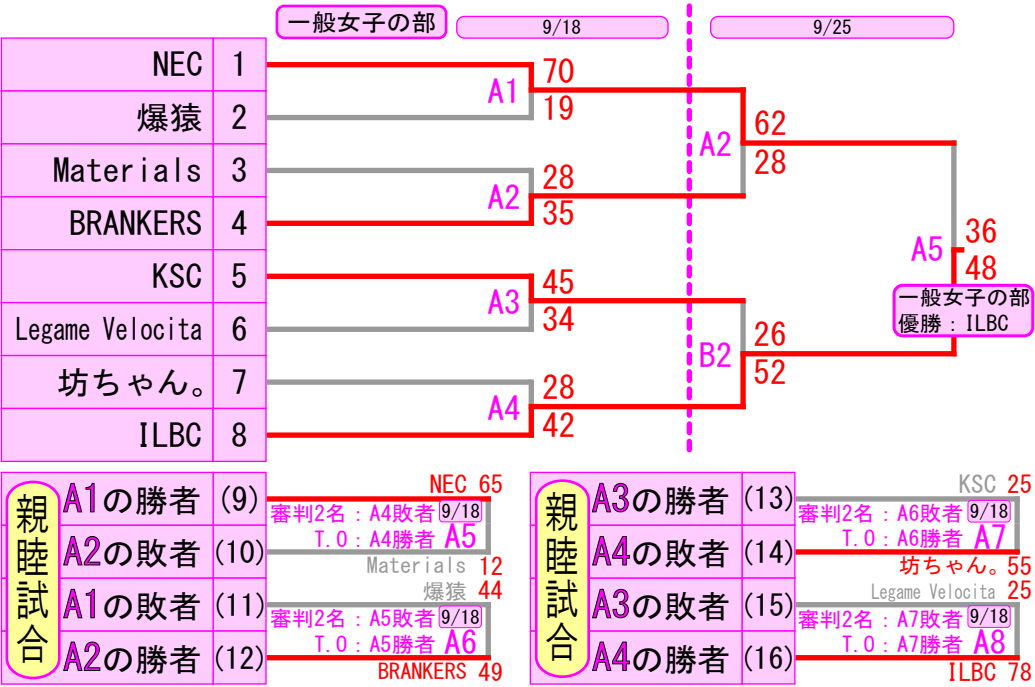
一般女子の部

9/18

9/25

| NEC | 1 |
|---|---|
| 爆猿 | 2 |
| Materials | 3 |
| BRANKERS | 4 |
| KSC | 5 |
| Legame Velocita | 6 |
| 坊ちゃん。 | 7 |
| ILBC | 8 |

A1 70 19

A2 28 35

A3 45 34

A4 28 42

A2 62 28

B2 26 52

A5 36 48

一般女子の部
優勝：ILBC

親睦試合

| A1の勝者 | (9) |
|---|---|
| A2の敗者 | (10) |
| A1の敗者 | (11) |
| A2の勝者 | (12) |

NEC 65
審判2名：A4敗者 9/18
T.O：A4勝者 A5
Materials 12
爆猿 44
審判2名：A5敗者 9/18
T.O：A5勝者 A6
BRANKERS 49

親睦試合

| A3の勝者 | (13) |
|---|---|
| A4の敗者 | (14) |
| A3の敗者 | (15) |
| A4の勝者 | (16) |

KSC 25
審判2名：A6敗者 9/18
T.O：A6勝者 A7
坊ちゃん。 55
Legame Velocita 25
審判2名：A7敗者 9/18
T.O：A7勝者 A8
ILBC 78